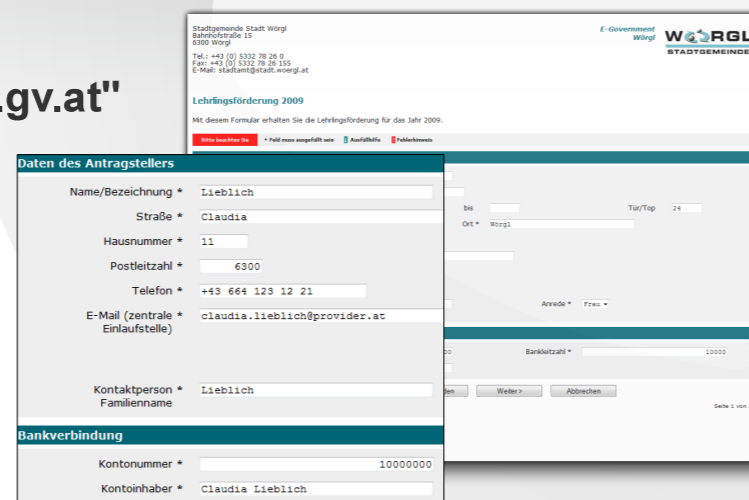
.gv.at"

Stadtgemeinde Stadt Wörgl
Bahnhofstraße 15
6300 Wörgl

Tel.: +43 (0) 5332 78 26 0
Fax: +43 (0) 5332 78 26 155
E-Mail: stadtamt@stadt.woergl.at

E-Government
Wörgl

WÖRGL
STADTGEMEINDE

Lehrlingsförderung 2009

Mit diesem Formular erhalten Sie die Lehrlingsförderung für das Jahr 2009.

Bitte beachten Sie | * Feld muss ausgefüllt sein | Ausfüllhilfe | Fehlerhinweis

bis
Tür/Top 24
Ort * Wörgl
Anrede * Frau
Bankleitzahl * 10000
Weiter>
Abbrechen
Seite 1 von

Daten des Antragstellers

| | |
|---|---|
| Name/Bezeichnung * | Lieblich |
| Straße * | Claudia |
| Hausnummer * | 11 |
| Postleitzahl * | 6300 |
| Telefon * | +43 664 123 12 21 |
| E-Mail (zentrale Einlaufstelle) * | claudia.lieblich@provider.at |
| Kontaktperson Familienname * | Lieblich |

Bankverbindung

| | |
|---|---|
| Kontonummer * | 10000000 |
| Kontoinhaber * | Claudia Lieblich |